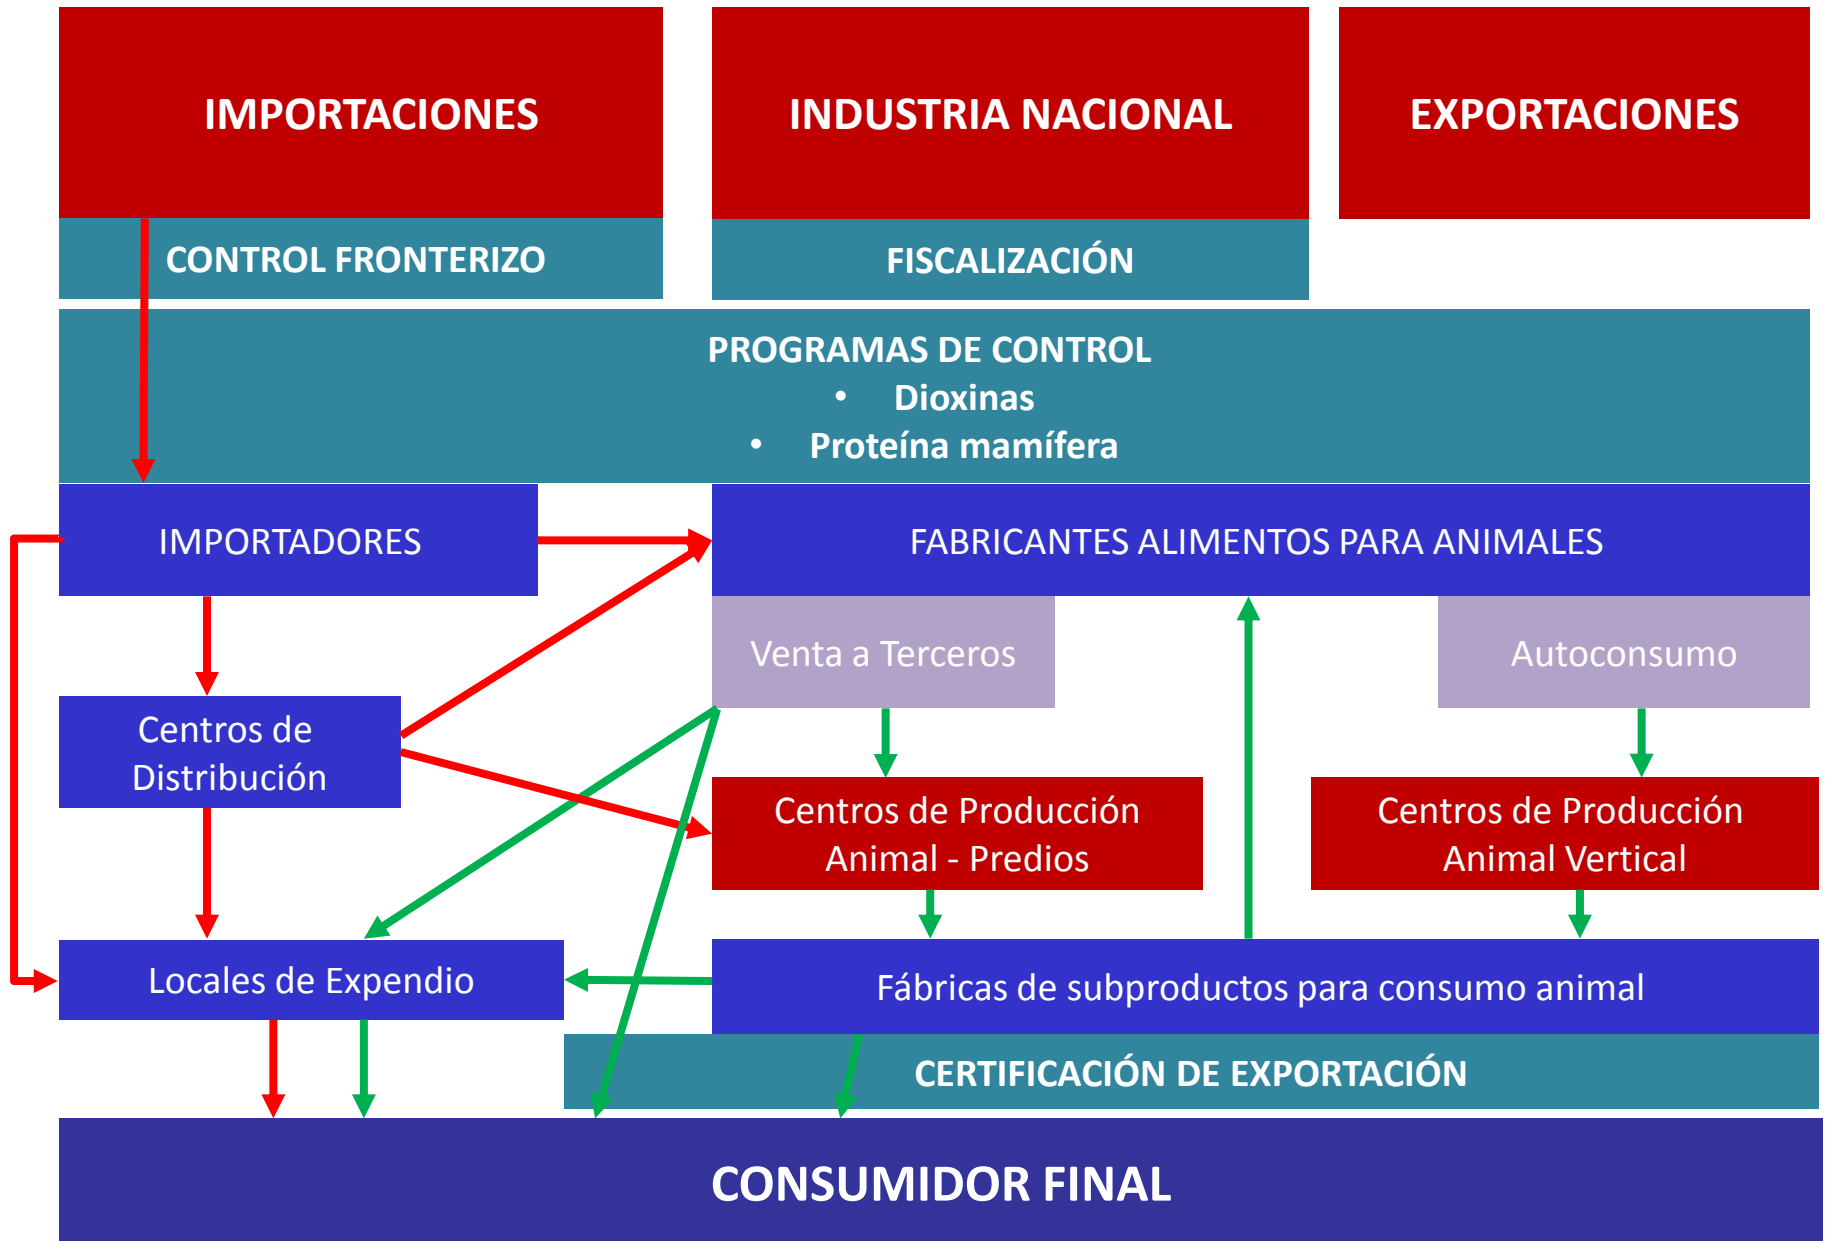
IMPORTACIONES

INDUSTRIA NACIONAL

EXPORTACIONES

CONTROL FRONTERIZO

FISCALIZACIÓN

PROGRAMAS DE CONTROL
• Dioxinas
• Proteína mamífera

IMPORTADORES

FABRICANTES ALIMENTOS PARA ANIMALES

Venta a Terceros

Autoconsumo

Centros de Distribución

Centros de Producción Animal - Predios

Centros de Producción Animal Vertical

Locales de Expendio

Fábricas de subproductos para consumo animal

CERTIFICACIÓN DE EXPORTACIÓN

CONSUMIDOR FINAL